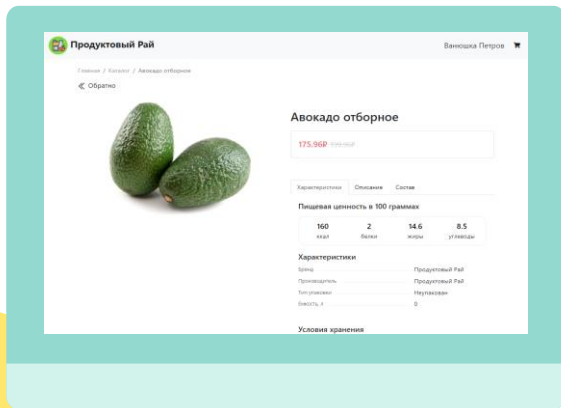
Продуктовый Рай

Ванюшка Петров

Главная / Каталог / Авокадо отборное

« Обратно

Авокадо отборное

175.96₽ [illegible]

Характеристики | Описание | Состав

Пищевая ценность в 100 граммах

| 160 | 2 | 14.6 | 8.5 |
|---|---|---|---|
| ккал | белки | жиры | углеводы |

Характеристики

| Бренд | Продуктовый Рай |
|---|---|
| Производитель | Продуктовый Рай |
| Тип упаковки | Неупакован |
| Емкость, л | 0 |

Условия хранения